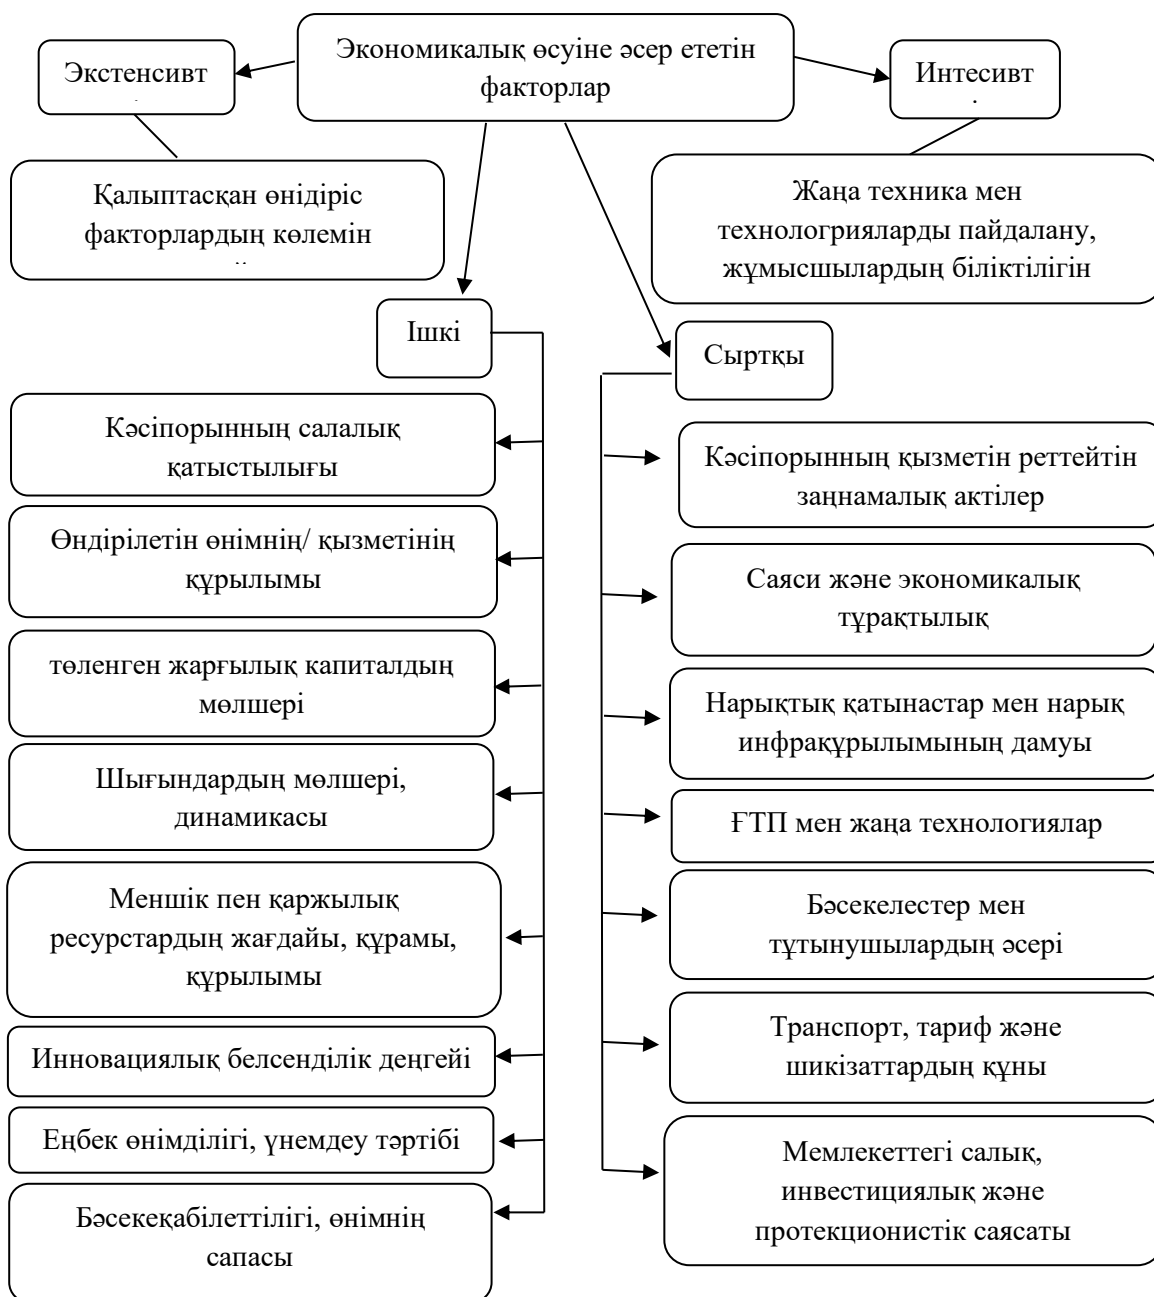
Экономикалық өсуіне әсер ететін факторлар

Экстенсивт

Интесивт

Қалыптасқан өндіріс факторлардың көлемін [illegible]

Жаңа техника мен технологрияларды пайдалану, жұмысшылардың біліктілігін

Ішкі

Сыртқы

Кәсіпорынның салалық қатыстылығы

Өндірілетін өнімнің/ қызметінің құрылымы

төленген жарғылық капиталдың мөлшері

Шығындардың мөлшері, динамикасы

Меншік пен қаржылық ресурстардың жағдайы, құрамы, құрылымы

Инновациялық белсенділік деңгейі

Еңбек өнімділігі, үнемдеу тәртібі

Бәсекеқабілеттілігі, өнімнің сапасы

Кәсіпорынның қызметін реттейтін заңнамалық актілер

Саяси және экономикалық тұрақтылық

Нарықтық қатынастар мен нарық инфрақұрылымының дамуы

ҒТП мен жаңа технологиялар

Бәсекелестер мен тұтынушылардың әсері

Транспорт, тариф және шикізаттардың құны

Мемлекеттегі салық, инвестициялық және протекционистік саясаты